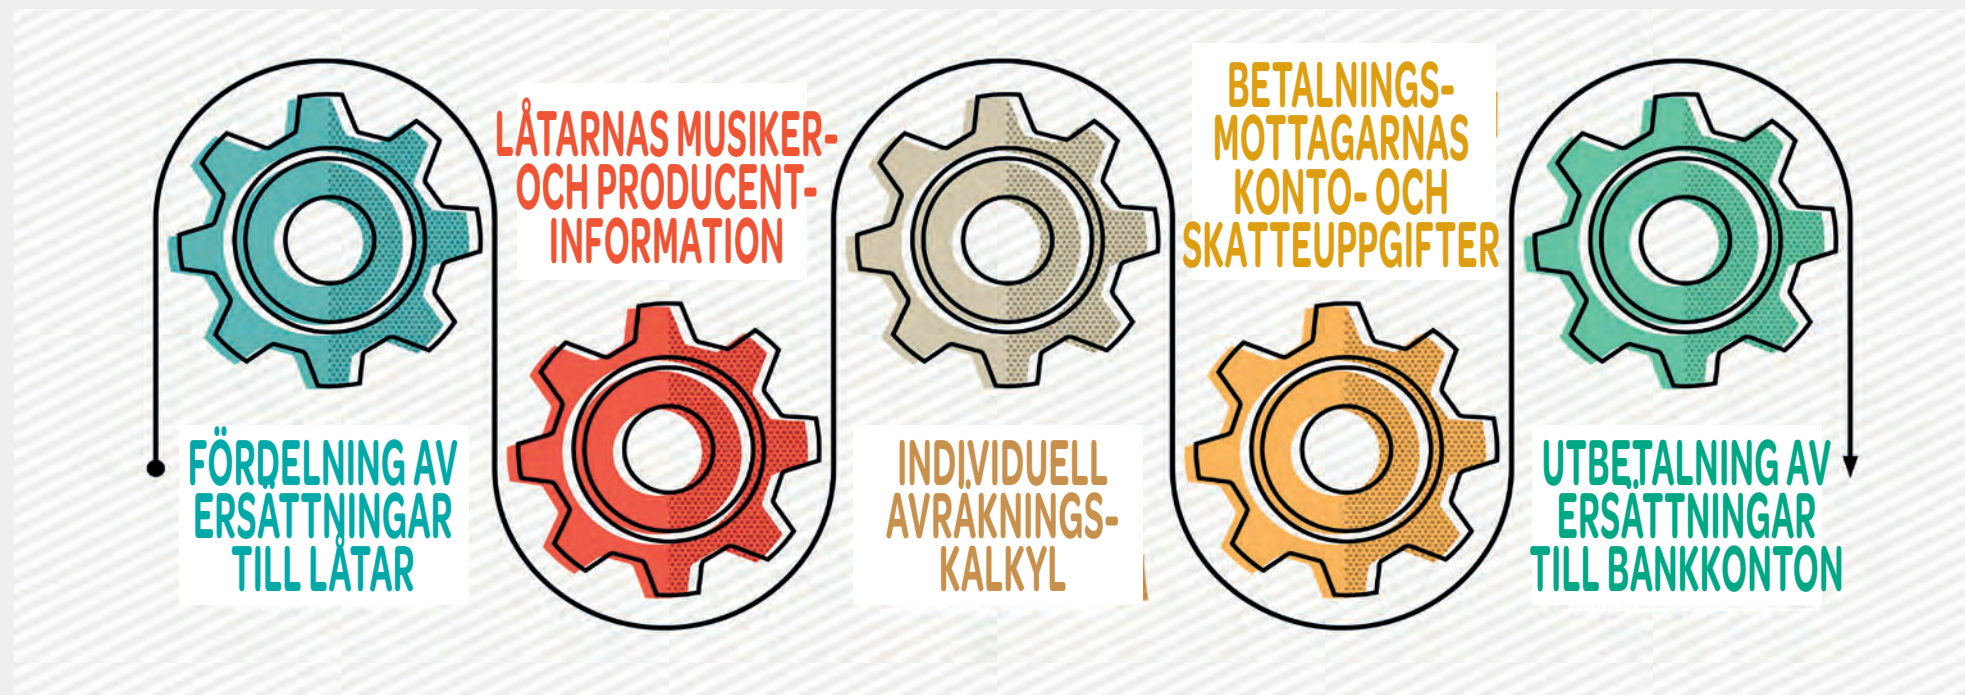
FÖRDELNING AV ERSÄTTNINGAR TILL LÅTAR

LÅTARNAS MUSIKER- OCH PRODUCENT-INFORMATION

INDIVIDUELL AVRÄKNINGS-KALKYL

BETALNINGS-MOTTAGARNAS KONTO- OCH SKATTEUPPGIFTER

UTBETALNING AV ERSÄTTNINGAR TILL BANKKONTON